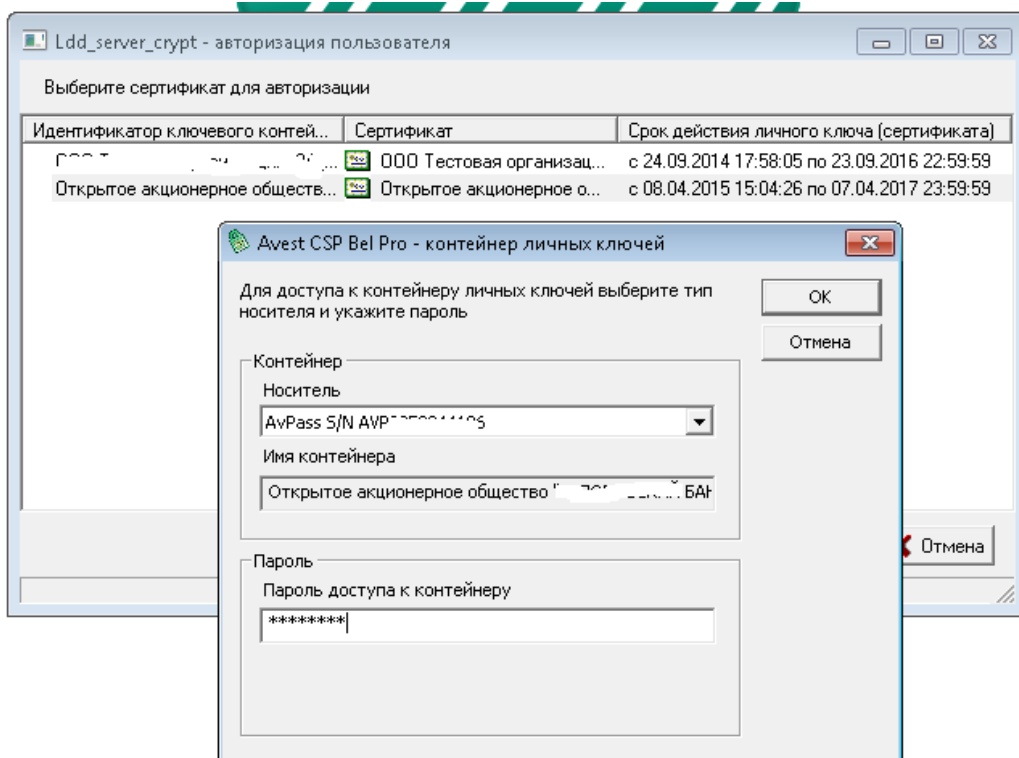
Ldd_server_crypt - авторизация пользователя

Выберите сертификат для авторизации

| Идентификатор ключевого контей... | Сертификат | Срок действия личного ключа (сертификата) |
|---|---|---|
| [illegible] | ООО Тестовая организац... | с 24.09.2014 17:58:05 по 23.09.2016 22:59:59 |
| Открытое акционерное обществ... | Открытое акционерное о... | с 08.04.2015 15:04:26 по 07.04.2017 23:59:59 |

Avest CSP Bel Pro - контейнер личных ключей

Для доступа к контейнеру личных ключей выберите тип носителя и укажите пароль

OK

Отмена

Контейнер

Носитель

AvPass S/N AVP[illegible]

Имя контейнера

Открытое акционерное общество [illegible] БАН

Пароль

Пароль доступа к контейнеру

********

Отмена